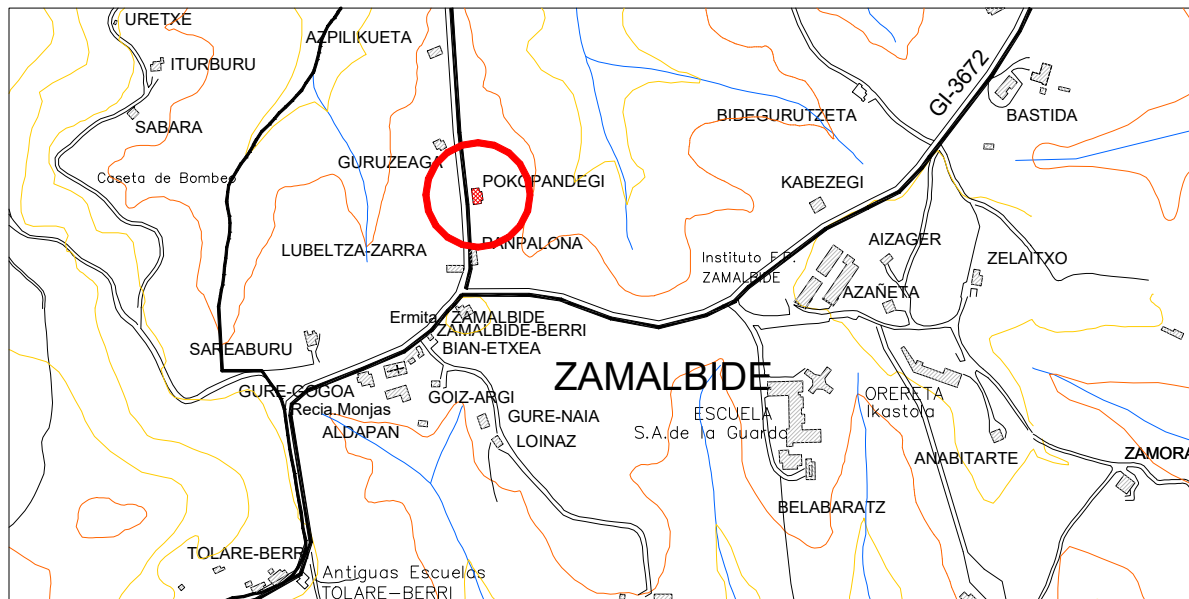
URETXE
AZPILIKUETA
ITURBURU
SABARA
GI-3672
BASTIDA
BIDEGURUTZETA
GURUZEAGA
Caseta de Bombeo
POKOPANDEGI
KABEZEGI
LUBELTZA-ZARRA
PANPALONA
AIZAGER
Instituto F.P. ZAMALBIDE
ZELAITXO
AZAÑETA
Ermita ZAMALBIDE
ZAMALBIDE-BERRI
SAREABURU
BIAN-ETXEA
ZAMALBIDE
GURE-GOGOA
GOIZ-ARGI
ORERETA Ikastola
Recia Monjas
ESCUELA
GURE-NAIA
ALDAPAN
S.A.de la Guarda
LOINAZ
ANABITARTE
ZAMORA
BELABARATZ
TOLARE-BERRI
Antiguas Escuelas TOLARE-BERRI